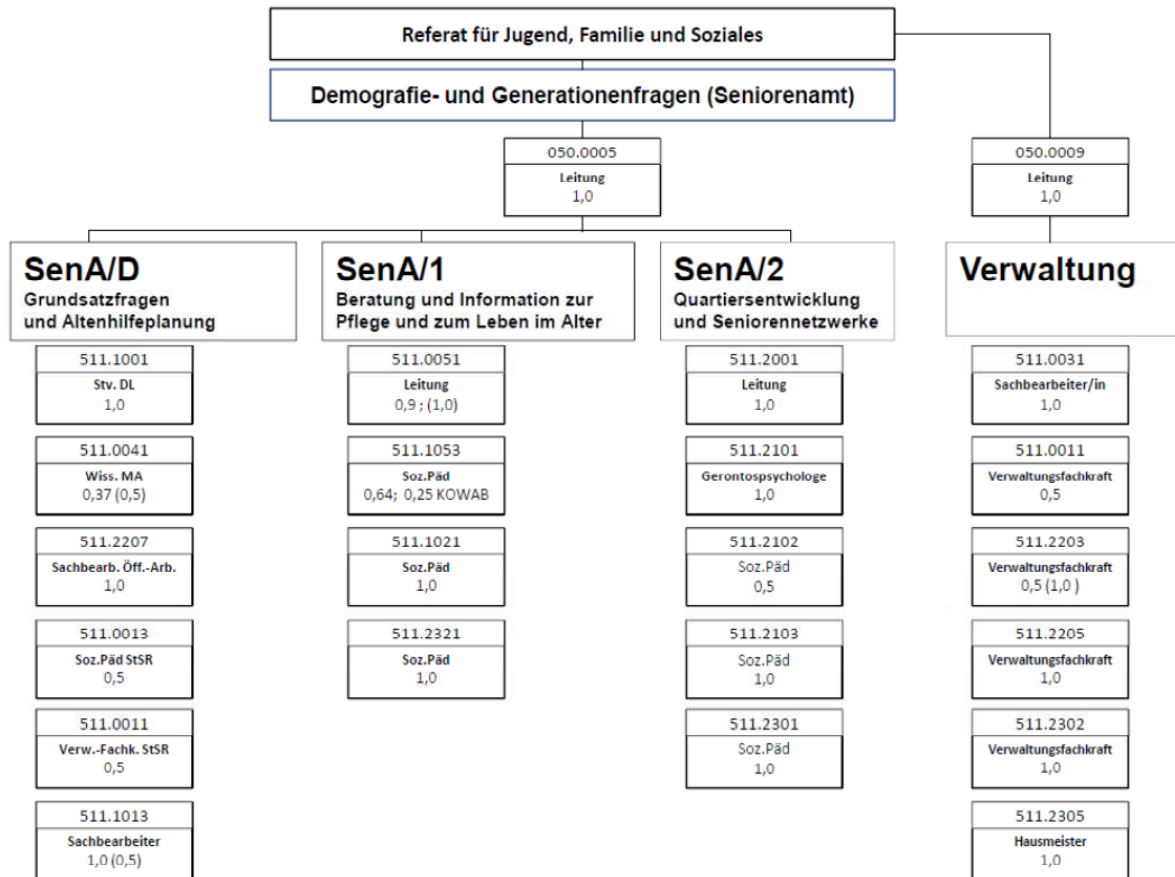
Referat für Jugend, Familie und Soziales

Demografie- und Generationenfragen (Seniorenamt)

050.0005
Leitung
1,0

050.0009
Leitung
1,0

SenA/D
Grundsatzfragen und Altenhilfeplanung

511.1001
Stv. DL
1,0

511.0041
Wiss. MA
0,37 (0,5)

511.2207
Sachbearb. Öff.-Arb.
1,0

511.0013
Soz.Päd StSR
0,5

511.0011
Verw.-Fachk. StSR
0,5

511.1013
Sachbearbeiter
1,0 (0,5)

SenA/1
Beratung und Information zur Pflege und zum Leben im Alter

511.0051
Leitung
0,9 ; (1,0)

511.1053
Soz.Päd
0,64; 0,25 KOWAB

511.1021
Soz.Päd
1,0

511.2321
Soz.Päd
1,0

SenA/2
Quartiersentwicklung und Seniorennetzwerke

511.2001
Leitung
1,0

511.2101
Gerontospsychologe
1,0

511.2102
Soz.Päd
0,5

511.2103
Soz.Päd
1,0

511.2301
Soz.Päd
1,0

Verwaltung

511.0031
Sachbearbeiter/in
1,0

511.0011
Verwaltungsfachkraft
0,5

511.2203
Verwaltungsfachkraft
0,5 (1,0 )

511.2205
Verwaltungsfachkraft
1,0

511.2302
Verwaltungsfachkraft
1,0

511.2305
Hausmeister
1,0